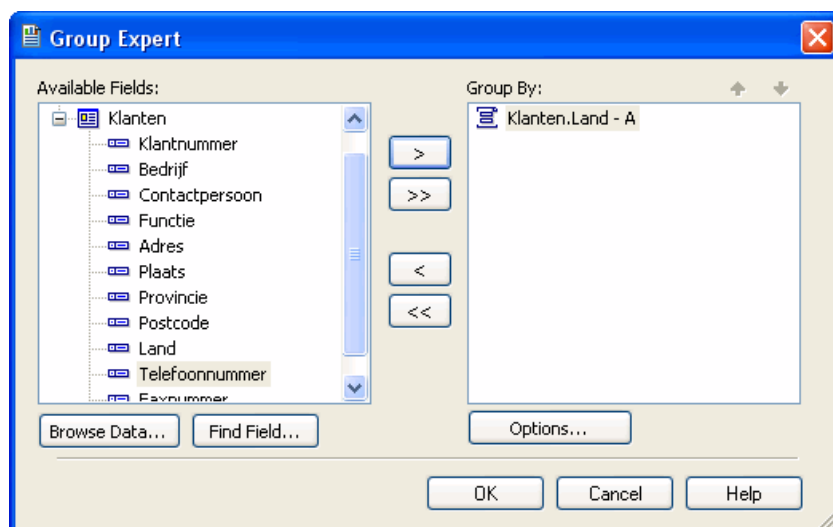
Group Expert

Available Fields:

Klanten
Klantnummer
Bedrijf
Contactpersoon
Functie
Adres
Plaats
Provincie
Postcode
Land
Telefoonnummer
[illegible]

>
>>
<
<<

Group By:

Klanten.Land - A

Browse Data...
Find Field...
Options...

OK
Cancel
Help